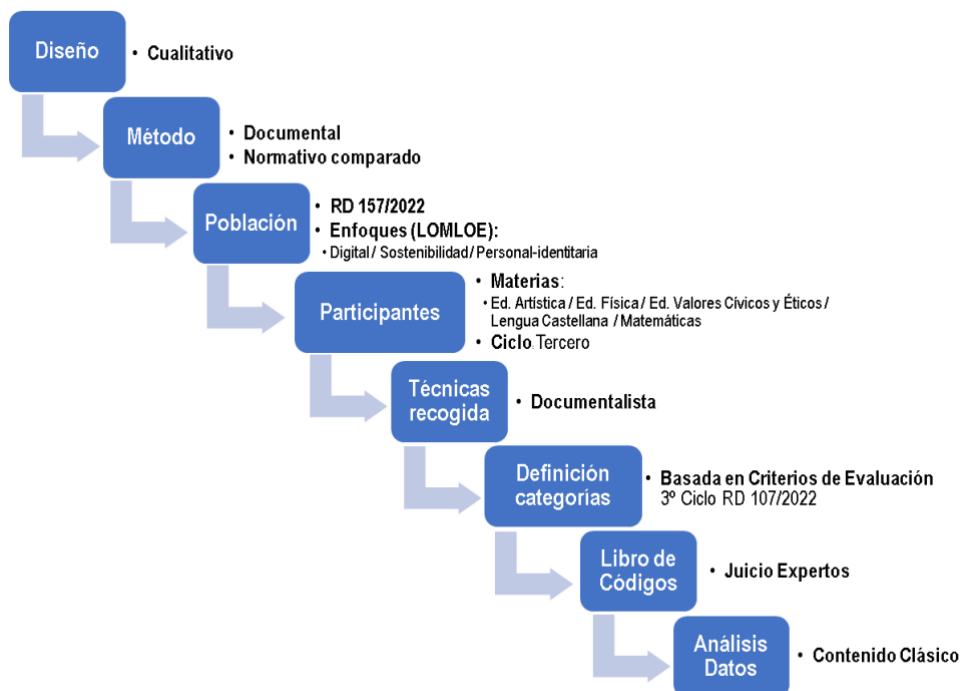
Diseño

• Cualitativo

Método

• Documental
• Normativo comparado

Población

• RD 157/2022
• Enfoques (LOMLOE):
• Digital / Sostenibilidad / Personal-identitaria

Participantes

• Materias:
• Ed. Artística / Ed. Física / Ed. Valores Cívicos y Éticos / Lengua Castellana / Matemáticas
• Ciclo.Tercero

Técnicas recogida

• Documentalista

Definición categorías

• Basada en Criterios de Evaluación 3º Ciclo RD 107/2022

Libro de Códigos

• Juicio Expertos

Análisis Datos

• Contenido Clásico